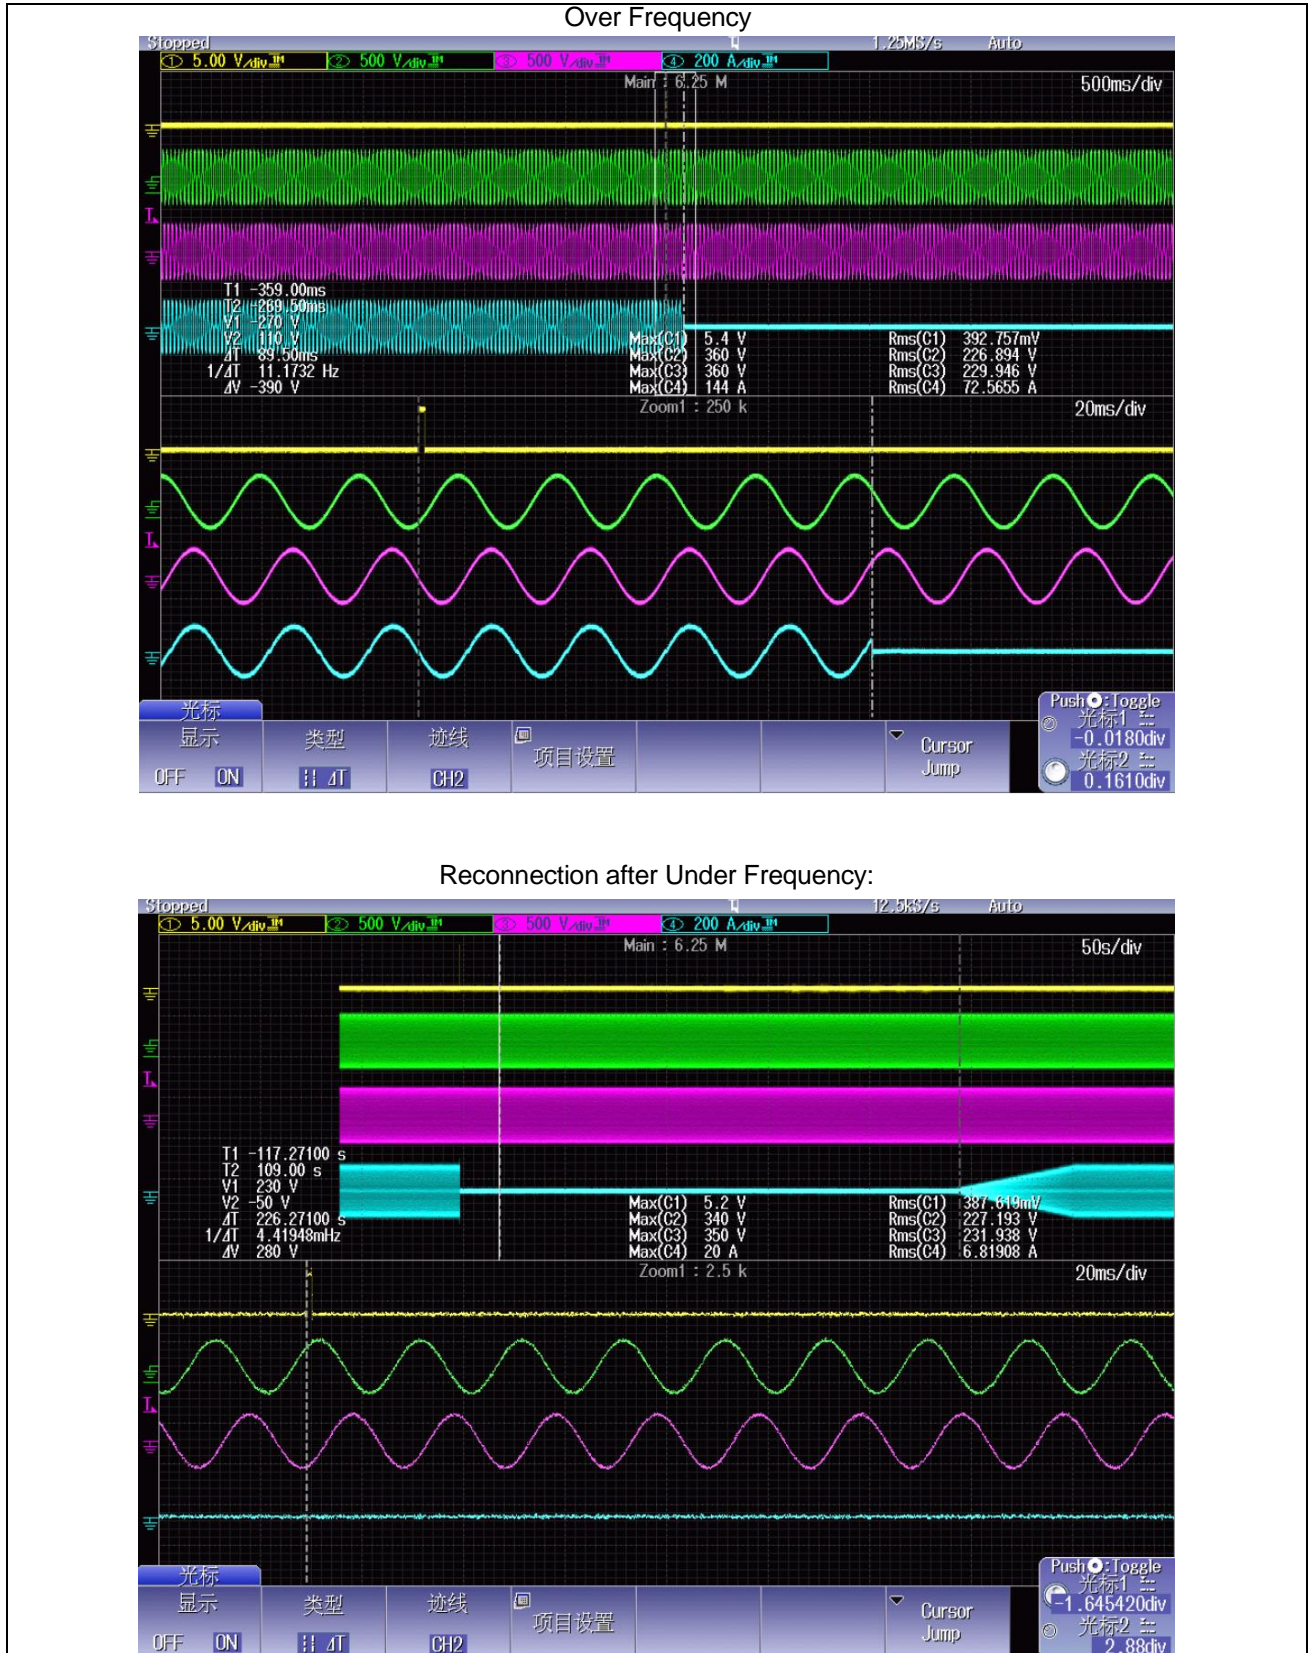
Over Frequency

Stopped 1.25MS/s Auto
① 5.00 V/div ② 500 V/div ③ 500 V/div ④ 200 A/div
Main : 6.25 M
500ms/div
T1 -359.00ms
T2 -269.50ms
V1 -270 V
V2 110 V
ΔT 89.50ms
1/ΔT 11.1732 Hz
ΔV -390 V
Max(C1) 5.4 V
Max(C2) 360 V
Max(C3) 360 V
Max(C4) 144 A
Rms(C1) 392.757mV
Rms(C2) 226.894 V
Rms(C3) 229.946 V
Rms(C4) 72.5655 A
Zoom1 : 250 k
20ms/div
光标
显示
OFF ON
类型
ΔT
迹线
CH2
项目设置
Cursor
Jump
Push : Toggle
光标1
-0.0180div
光标2
0.1610div

Reconnection after Under Frequency:

Stopped 12.5kS/s Auto
① 5.00 V/div ② 500 V/div ③ 500 V/div ④ 200 A/div
Main : 6.25 M
50s/div
T1 -117.27100 s
T2 109.00 s
V1 230 V
V2 -50 V
ΔT 226.27100 s
1/ΔT 4.41948mHz
ΔV 280 V
Max(C1) 5.2 V
Max(C2) 340 V
Max(C3) 350 V
Max(C4) 20 A
Rms(C1) 387.619mV
Rms(C2) 227.193 V
Rms(C3) 231.938 V
Rms(C4) 6.81908 A
Zoom1 : 2.5 k
20ms/div
光标
显示
OFF ON
类型
ΔT
迹线
CH2
项目设置
Cursor
Jump
Push : Toggle
光标1
-1.645420div
光标2
2.88div